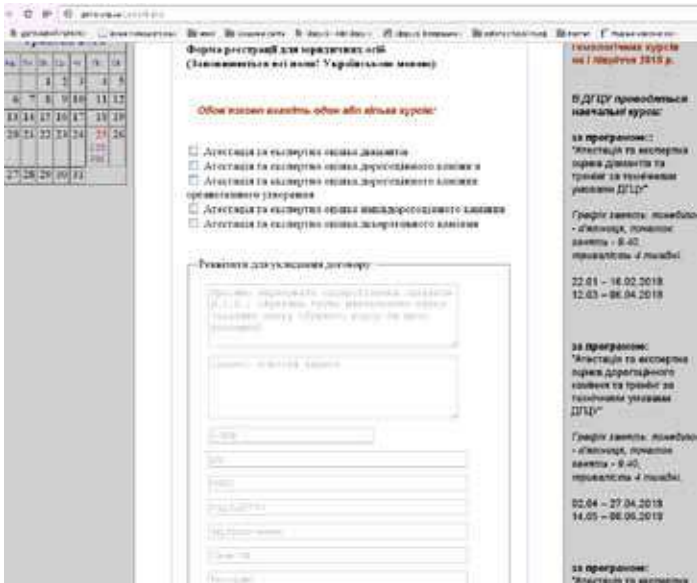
Форма реєстрації для юридичних осіб
(Заповнюються всі поля! Українською мовою)

Оберіть один або кілька курсів:

☐ Атестація та експертна оцінка діамантів
☐ Атестація та експертна оцінка дорогоцінного каміння в
☐ Атестація та експертна оцінка дорогоцінного каміння органогенного утворення
☐ Атестація та експертна оцінка напівдорогоцінного каміння
☐ Атестація та експертна оцінка декоративного каміння

Реквізити для укладання договору

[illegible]

| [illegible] | | | | | | |
|---|---|---|---|---|---|---|
| | | 1 | 2 | 3 | 4 | 5 |
| 6 | 7 | 8 | 9 | 10 | 11 | 12 |
| 13 | 14 | 15 | 16 | 17 | 18 | 19 |
| 20 | 21 | 22 | 23 | 24 | 25 | 26 |
| 27 | 28 | 29 | 30 | 31 | | |

гемологічних курсів на I півріччя 2018 р.

В ДГЦУ проводяться навчальні курси:

за програмою: "Атестація та експертна оцінка діамантів та брилліантів за технічними умовами ДГЦУ"

Графік занять: понеділок - п'ятниця, початок занять - 9.40, тривалість 4 тижні.

22.01 – 16.02.2018
12.03 – 06.04.2018

за програмою: "Атестація та експертна оцінка дорогоцінного каміння та травлення за технічними умовами ДГЦУ"

Графік занять: понеділок - п'ятниця, початок занять - 9.40, тривалість 4 тижні.

02.04 – 27.04.2018
14.05 – 08.06.2018

за програмою: "Атестація та експертна